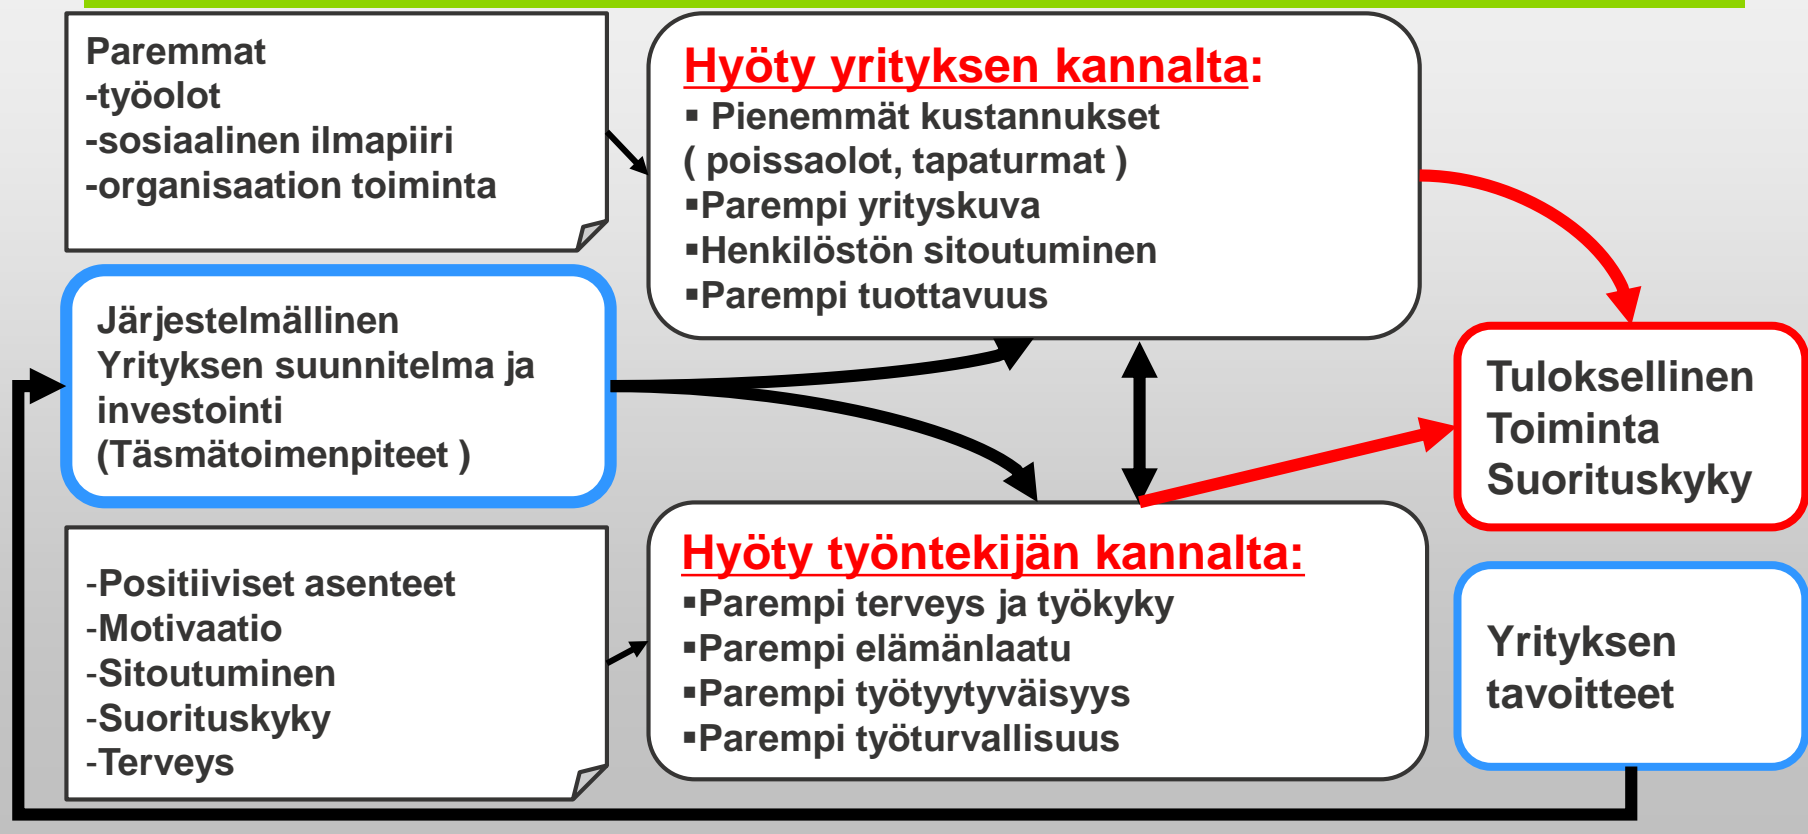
Paremmat
-työolot
-sosiaalinen ilmapiiri
-organisaation toiminta

Hyöty yrityksen kannalta:
▪ Pienemmät kustannukset ( poissaolot, tapaturmat )
▪Parempi yrityskuva
▪Henkilöstön sitoutuminen
▪Parempi tuottavuus

Järjestelmällinen
Yrityksen suunnitelma ja investointi
(Täsmätoimenpiteet )

Tuloksellinen
Toiminta
Suorituskyky

-Positiiviset asenteet
-Motivaatio
-Sitoutuminen
-Suorituskyky
-Terveys

Hyöty työntekijän kannalta:
▪Parempi terveys ja työkyky
▪Parempi elämänlaatu
▪Parempi työtyytyväisyys
▪Parempi työturvallisuus

Yrityksen
tavoitteet